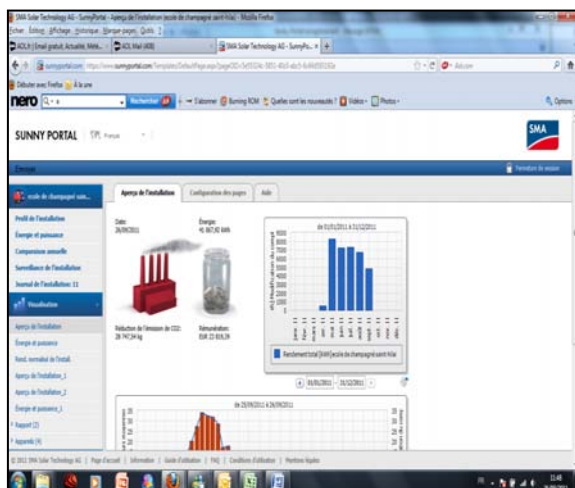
SMA Solar Technology AG - SunnyPortal - Aperçu de l'installation [ecole de champagne/ saint hilai] - Mozilla Firefox

Fichier Édition Affichage Historique Marque-pages Outils ?

AOL.fr | Email gratuit, Actualité, Météo... | AOL Mail (468) | SMA Solar Technology AG - SunnyPo... | +

Débuter avec Firefox | À la une

nero | Rechercher | S'abonner | Burning ROM | Quelles sont les nouveautés ? | Vidéos | Photos | Options

SUNNY PORTAL | Français

SMA

Fermeture de session

ecole de champagne/ sain...

Profil de l'installation
Énergie et puissance
Comparaison annuelle
Surveillance de l'installation
Journal de l'installation: 11

Visualisation

Aperçu de l'installation
Énergie et puissance
Rend. normalisé de l'install.
Aperçu de l'installation_1
Aperçu de l'installation_2
Énergie et puissance_1
Rapport (2)
Appareils (9)

Aperçu de l'installation | Configuration des pages | Aide

Date: 26/09/2011

Énergie: 41 867,92 kWh

Réduction de l'émission de CO2: 28 747,94 kg

Rémunération: EUR 23 819,39

de 01/01/2011 à 31/12/2011

Rendement total [kWh] ecole de champagne/ saint hilai

01/01/2011 - 31/12/2011

de 25/09/2011 à 26/09/2011

© 2011 SMA Solar Technology AG | Page d'accueil | Information | Guide d'utilisation | FAQ | Conditions d'utilisation | Mentions légales

11:48
26/09/2011